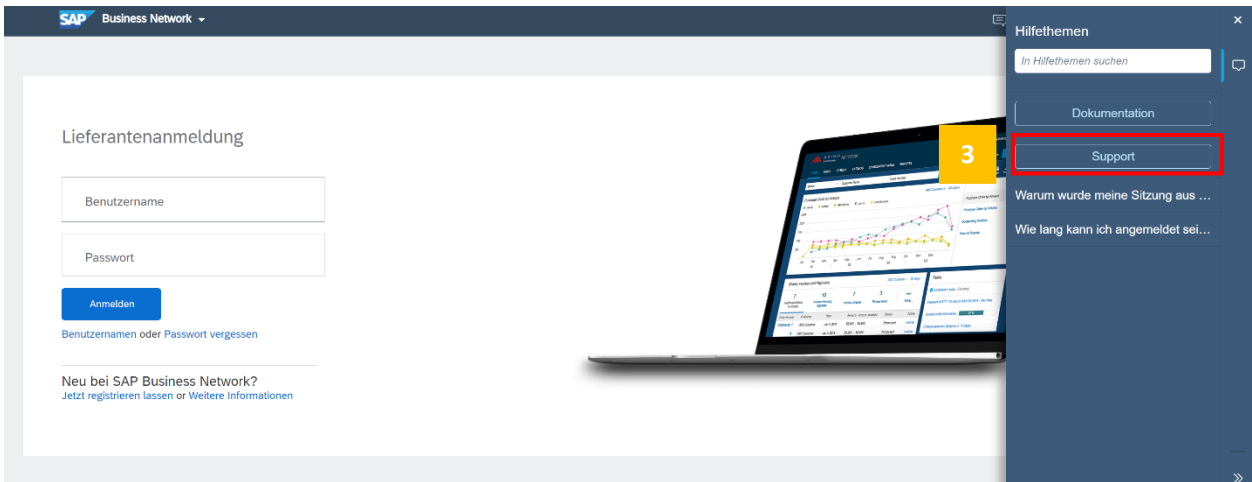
SAP Business Network

Lieferantenanmeldung

Benutzername

Passwort

Anmelden

Benutzernamen oder Passwort vergessen

Neu bei SAP Business Network?
Jetzt registrieren lassen or Weitere Informationen

3

Hilfethemen

In Hilfethemen suchen

Dokumentation

Support

Warum wurde meine Sitzung aus ...

Wie lang kann ich angemeldet sei...